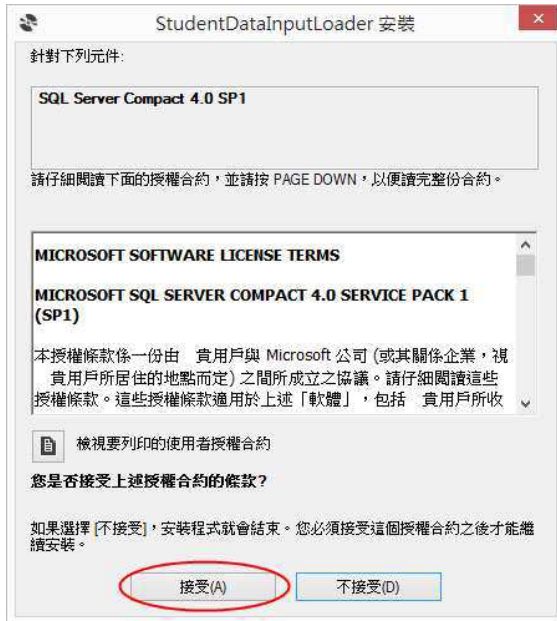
StudentDataInputLoader 安裝

針對下列元件:

SQL Server Compact 4.0 SP1

請仔細閱讀下面的授權合約，並請按 PAGE DOWN，以便讀完整份合約。

MICROSOFT SOFTWARE LICENSE TERMS

MICROSOFT SQL SERVER COMPACT 4.0 SERVICE PACK 1 (SP1)

本授權條款係一份由　貴用戶與 Microsoft 公司 (或其關係企業，視　貴用戶所居住的地點而定) 之間所成立之協議。請仔細閱讀這些授權條款。這些授權條款適用於上述「軟體」，包括　貴用戶所收

檢視要列印的使用者授權合約

您是否接受上述授權合約的條款?

如果選擇 [不接受]，安裝程式就會結束。您必須接受這個授權合約之後才能繼續安裝。

接受(A)

不接受(D)